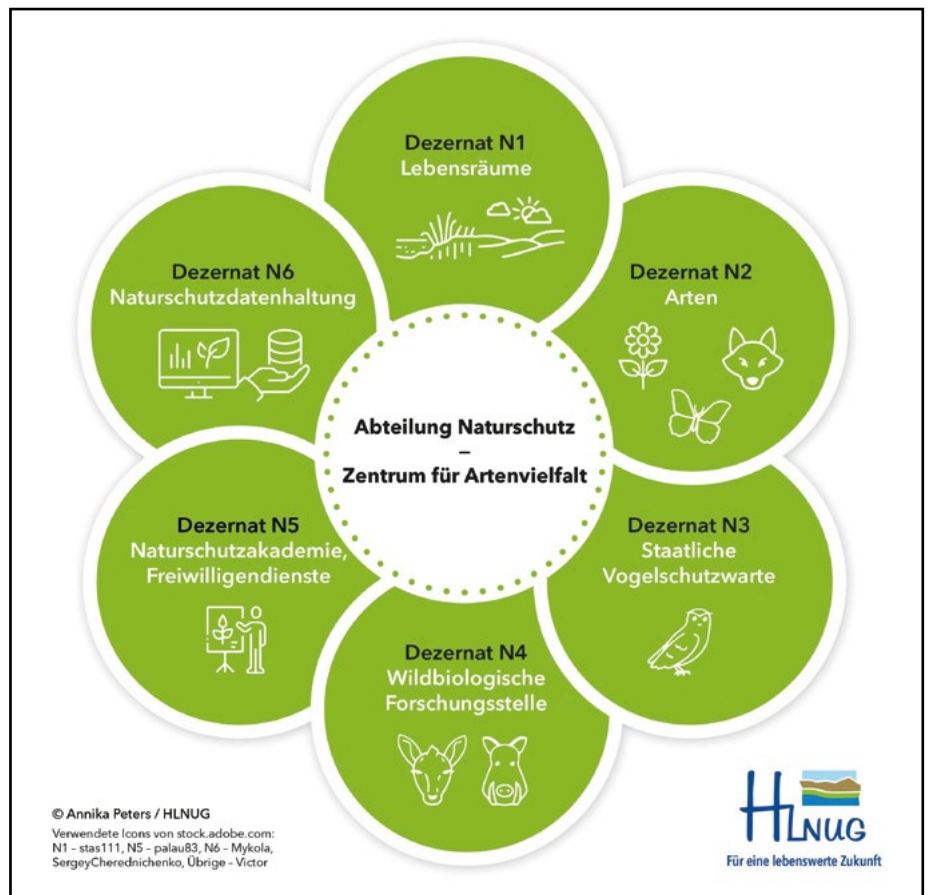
Dezernat N1
Lebensräume

Dezernat N2
Arten

Dezernat N3
Staatliche Vogelschutzwarte

Dezernat N4
Wildbiologische Forschungsstelle

Dezernat N5
Naturschutzakademie, Freiwilligendienste

Dezernat N6
Naturschutzdatenhaltung

Abteilung Naturschutz
–
Zentrum für Artenvielfalt

© Annika Peters / HLNUG
Verwendete Icons von stock.adobe.com: N1 – stas111, N5 – palau83, N6 – Mykola, SergeyCherednichenko, Übrige – Victor

HLNUG
Für eine lebenswerte Zukunft